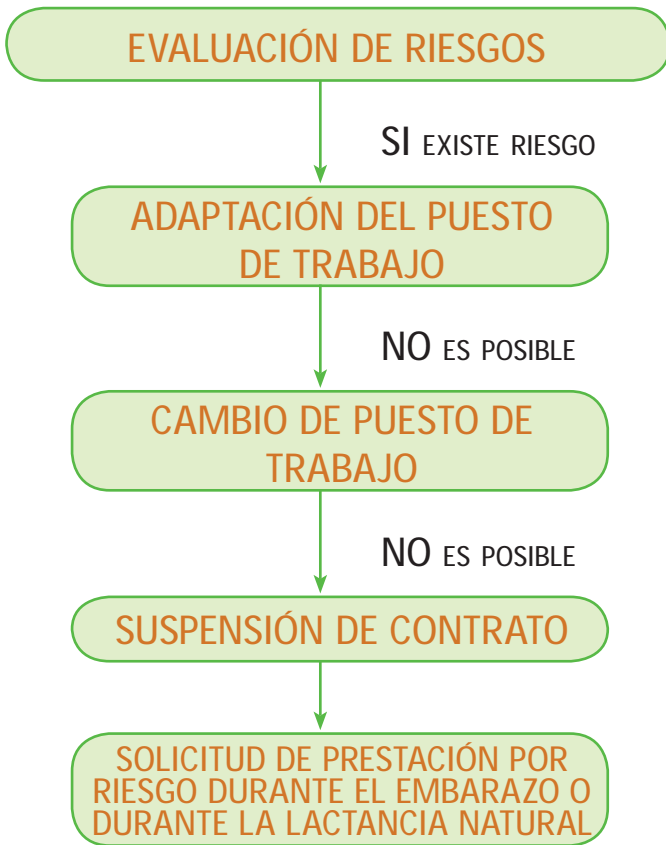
EVALUACIÓN DE RIESGOS

SI EXISTE RIESGO

ADAPTACIÓN DEL PUESTO DE TRABAJO

NO ES POSIBLE

CAMBIO DE PUESTO DE TRABAJO

NO ES POSIBLE

SUSPENSIÓN DE CONTRATO

SOLICITUD DE PRESTACIÓN POR RIESGO DURANTE EL EMBARAZO O DURANTE LA LACTANCIA NATURAL